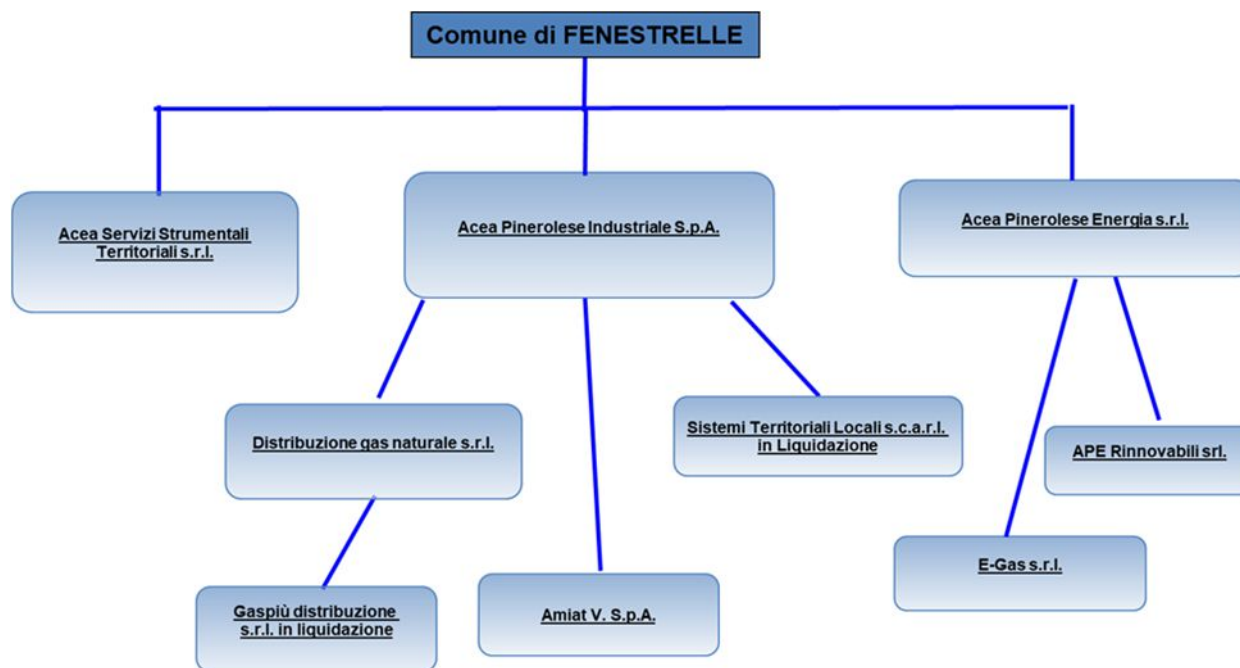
Comune di FENESTRELLE

Acea Servizi Strumentali Territoriali s.r.l.

Acea Pinerolese Industriale S.p.A.

Acea Pinerolese Energia s.r.l.

Distribuzione gas naturale s.r.l.

Sistemi Territoriali Locali s.c.a.r.l. in Liquidazione

APE Rinnovabili srl.

E-Gas s.r.l.

Gaspiù distribuzione s.r.l. in liquidazione

Amiat V. S.p.A.